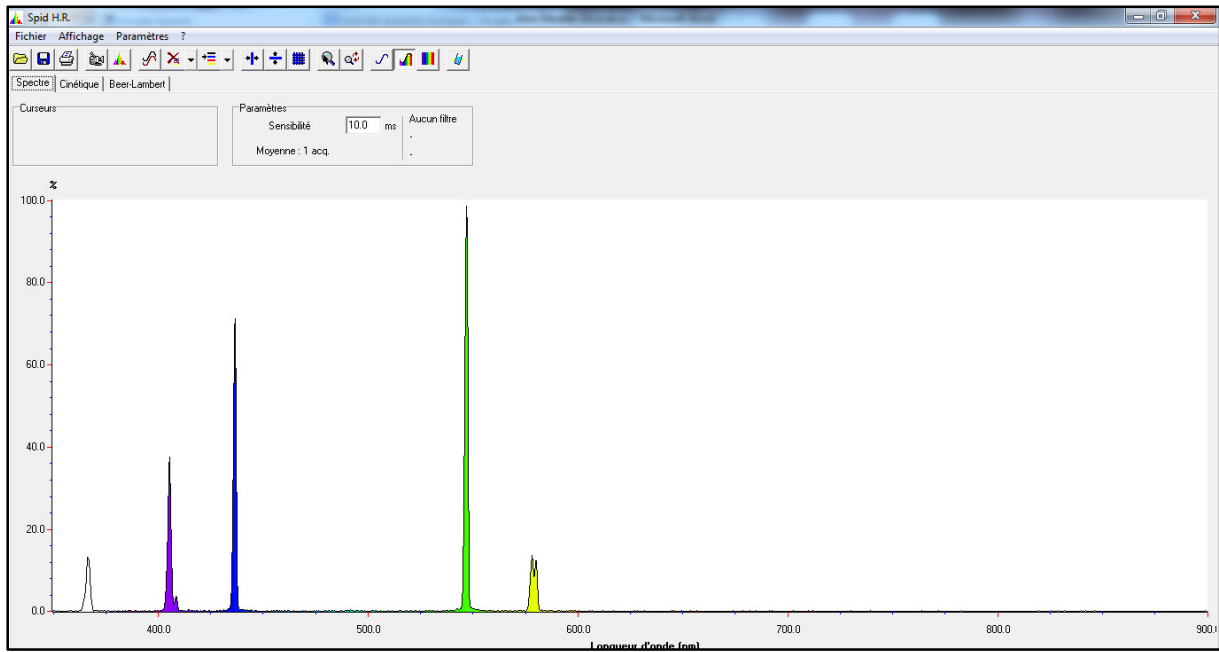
Spid H.R.

Fichier Affichage Paramètres ?

Spectre Cinétique Beer-Lambert

Curseurs

Paramètres
Sensibilité 10.0 ms
Moyenne : 1 acq.
Aucun filtre
.
.

%

100.0
80.0
60.0
40.0
20.0
0.0

400.0 500.0 600.0 700.0 800.0 900.0

Longueur d'onde (nm)